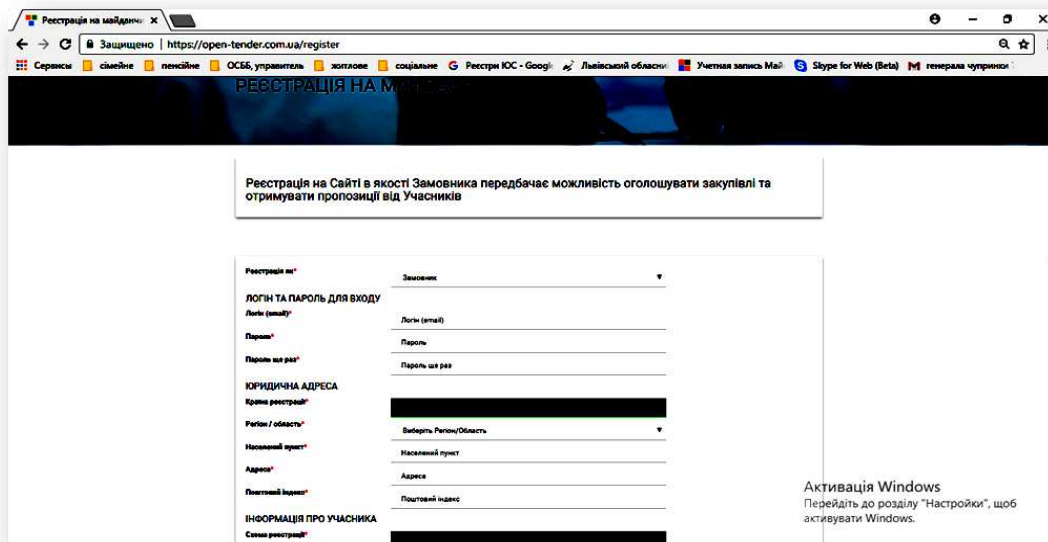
Реєстрація на майданчи ×

Защищено | https://open-tender.com.ua/register

Сервисы сімейне пенсійне ОСББ, управитель житлове соціальне Реєстри ЮС - Googl Львівський обласни Учетная запись Май Skype for Web (Beta) генерала чупринки

РЕЄСТРАЦІЯ НА МА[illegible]

Реєстрація на Сайті в якості Замовника передбачає можливість оголошувати закупівлі та отримувати пропозиції від Учасників

Реєстрація як*
Замовник

ЛОГІН ТА ПАРОЛЬ ДЛЯ ВХОДУ

Логін (email)*
Логін (email)

Пароль*
Пароль

Пароль ще раз*
Пароль ще раз

ЮРИДИЧНА АДРЕСА

Країна реєстрації*

Регіон / область*
Виберіть Регіон/Область

Населений пункт*
Населений пункт

Адреса*
Адреса

Поштовий індекс*
Поштовий індекс

ІНФОРМАЦІЯ ПРО УЧАСНИКА

Схема реєстрації*

Активація Windows
Перейдіть до розділу "Настройки", щоб активувати Windows.